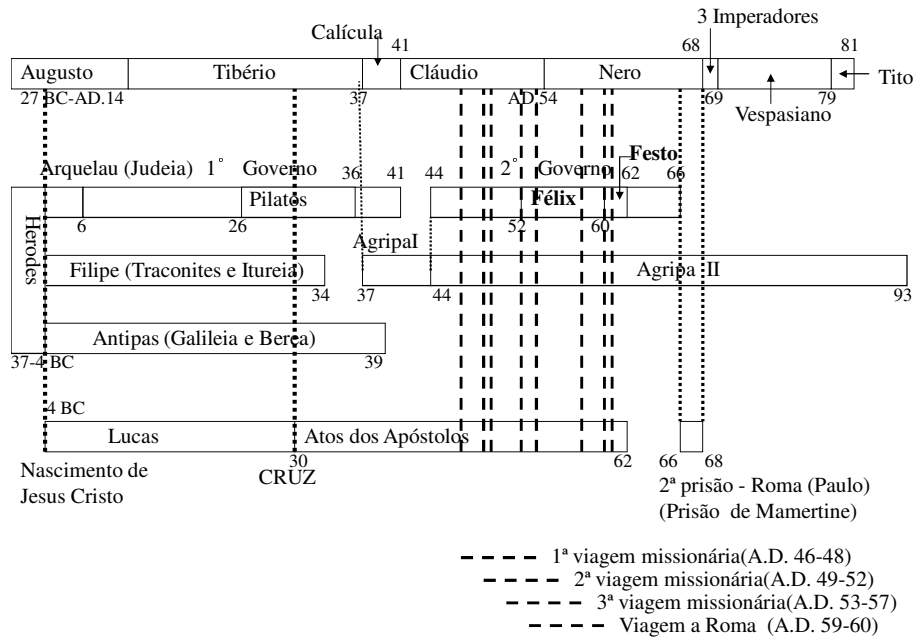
3 Imperadores

Calícula 41 68 81

Augusto | Tibério | Cláudio | Nero | | Tito

27 BC-AD.14 37 AD 54 69 79

Vespasiano

Arquelau (Judeia) 1° Governo 36 41 44 2° Governo Festo 62 66

Pilatos Félix

6 26 52 60

Herodes

AgripaI

Filipe (Traconites e Itureia) Agripa II

34 37 44 93

Antipas (Galileia e Bereia)

37-4 BC 39

4 BC

Lucas Atos dos Apóstolos

Nascimento de Jesus Cristo

30 CRUZ 62

66 68

2ª prisão - Roma (Paulo) (Prisão de Mamertine)

1ª viagem missionária(A.D. 46-48)
2ª viagem missionária(A.D. 49-52)
3ª viagem missionária(A.D. 53-57)
Viagem a Roma (A.D. 59-60)